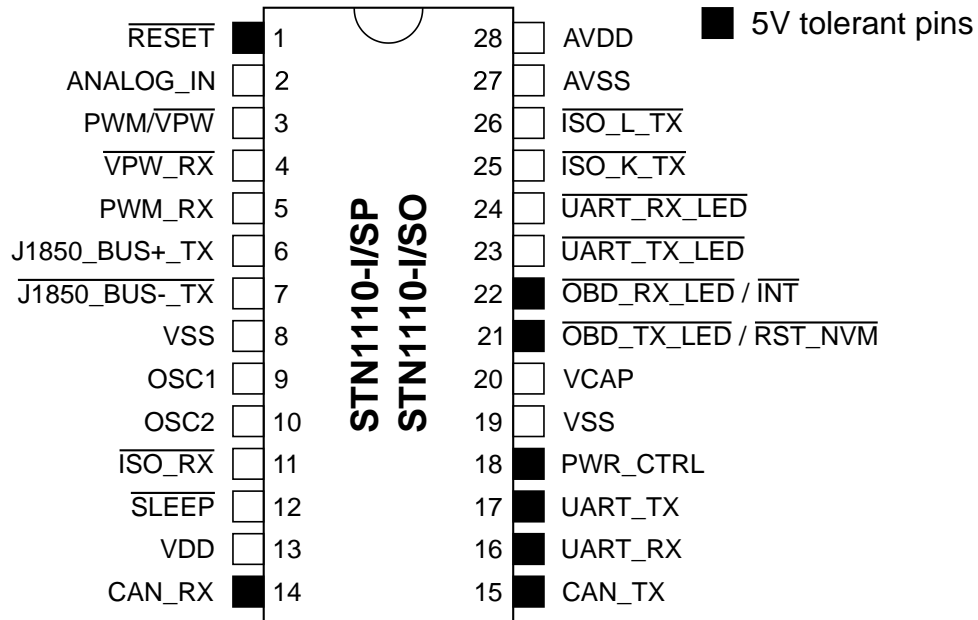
5V tolerant pins

$\overline{\text{RESET}}$ 1
ANALOG_IN 2
PWM/$\overline{\text{VPW}}$ 3
$\overline{\text{VPW\_RX}}$ 4
PWM_RX 5
J1850_BUS+_TX 6
$\overline{\text{J1850\_BUS-\_TX}}$ 7
VSS 8
OSC1 9
OSC2 10
$\overline{\text{ISO\_RX}}$ 11
$\overline{\text{SLEEP}}$ 12
VDD 13
CAN_RX 14

STN1110-I/SP
STN1110-I/SO

28 AVDD
27 AVSS
26 $\overline{\text{ISO\_L\_TX}}$
25 $\overline{\text{ISO\_K\_TX}}$
24 $\overline{\text{UART\_RX\_LED}}$
23 $\overline{\text{UART\_TX\_LED}}$
22 $\overline{\text{OBD\_RX\_LED}}$ / $\overline{\text{INT}}$
21 $\overline{\text{OBD\_TX\_LED}}$ / $\overline{\text{RST\_NVM}}$
20 VCAP
19 VSS
18 PWR_CTRL
17 UART_TX
16 UART_RX
15 CAN_TX